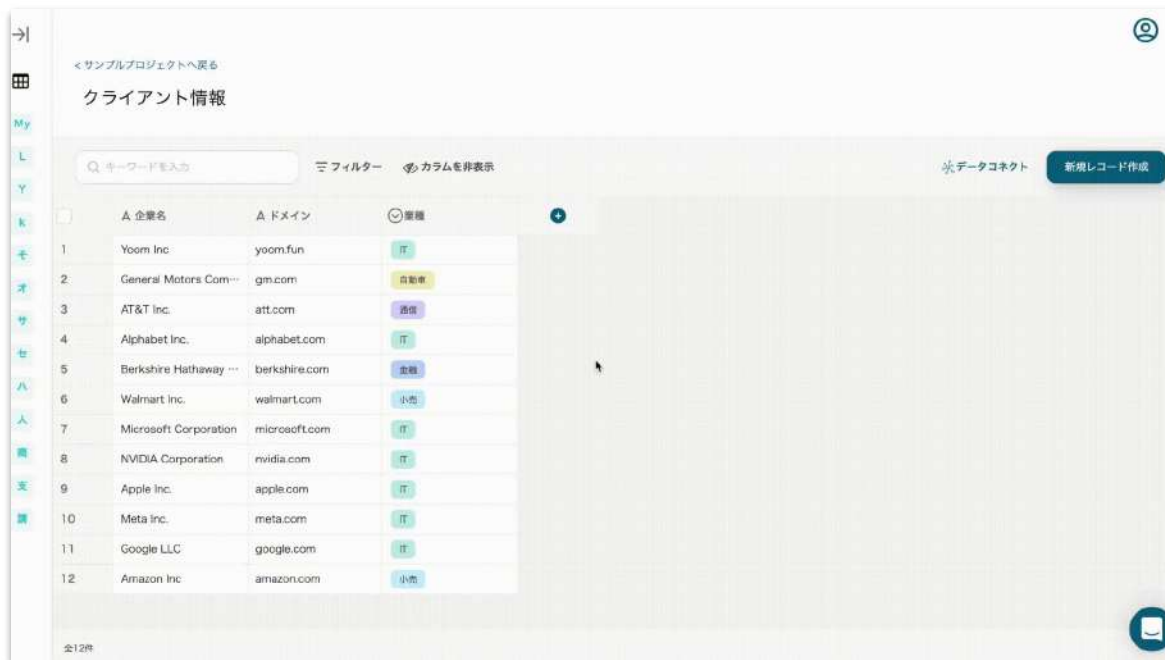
My
L
Y
k
モ
オ
サ
セ
ハ
人
商
支
請

< サンプルプロジェクトへ戻る

クライアント情報

キーワードを入力

フィルター

カラムを非表示

データコネクト

新規レコード作成

| | 企業名 | ドメイン | 業種 |
|---|---|---|---|
| 1 | Yoom Inc | yoom.fun | IT |
| 2 | General Motors Com··· | gm.com | 自動車 |
| 3 | AT&T Inc. | att.com | 通信 |
| 4 | Alphabet Inc. | alphabet.com | IT |
| 5 | Berkshire Hathaway ··· | berkshire.com | 金融 |
| 6 | Walmart Inc. | walmart.com | 小売 |
| 7 | Microsoft Corporation | microsoft.com | IT |
| 8 | NVIDIA Corporation | nvidia.com | IT |
| 9 | Apple Inc. | apple.com | IT |
| 10 | Meta Inc. | meta.com | IT |
| 11 | Google LLC | google.com | IT |
| 12 | Amazon Inc | amazon.com | 小売 |

全12件